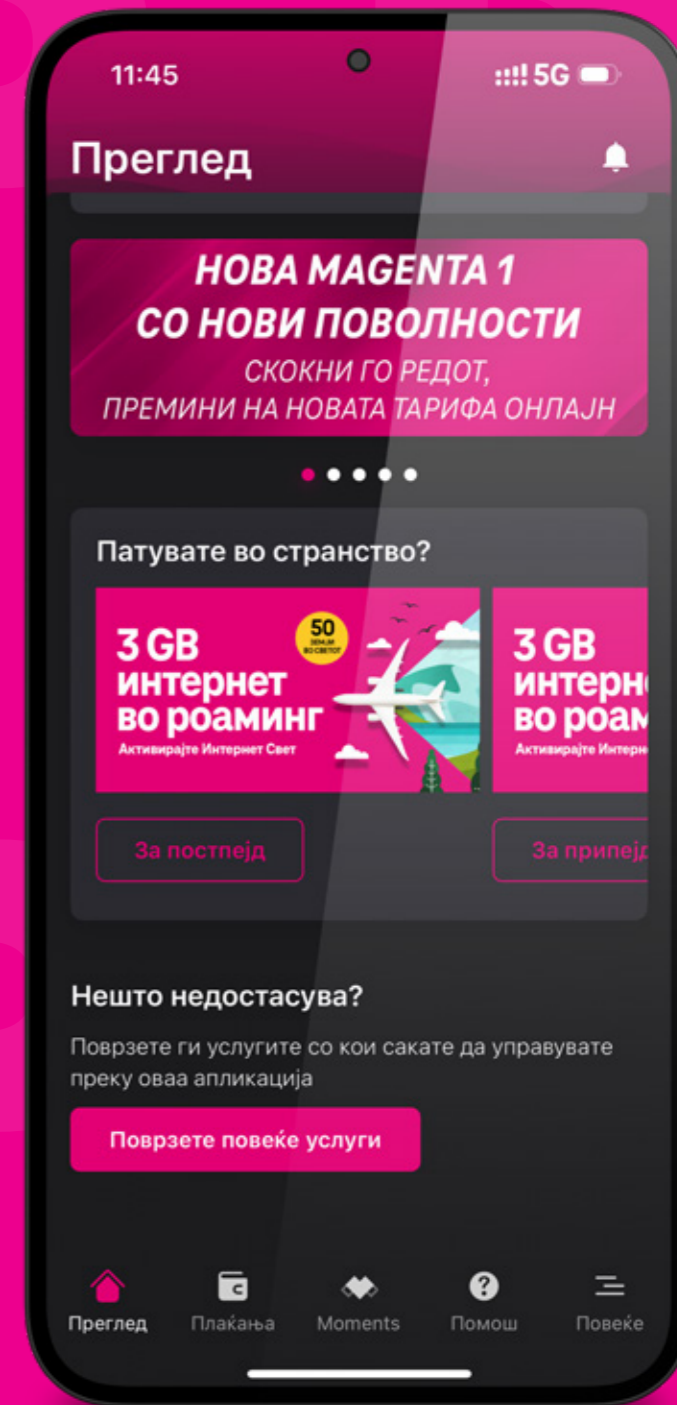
11:45

5G

Преглед

НОВА MAGENTA 1
СО НОВИ ПОВОЛНОСТИ
СКОКНИ ГО РЕДОТ,
ПРЕМИНИ НА НОВАТА ТАРИФА ОНЛАЈН

Патувате во странство?

3 GB интернет во роаминг
Активирајте Интернет Свет

50 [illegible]

3 GB интерн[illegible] во роам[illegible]
Активирајте Интерн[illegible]

За постпејд

За припеј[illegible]

Нешто недостасува?

Поврзете ги услугите со кои сакате да управувате преку оваа апликација

Поврзете повеќе услуги

Преглед
Плаќања
Moments
Помош
Повеќе